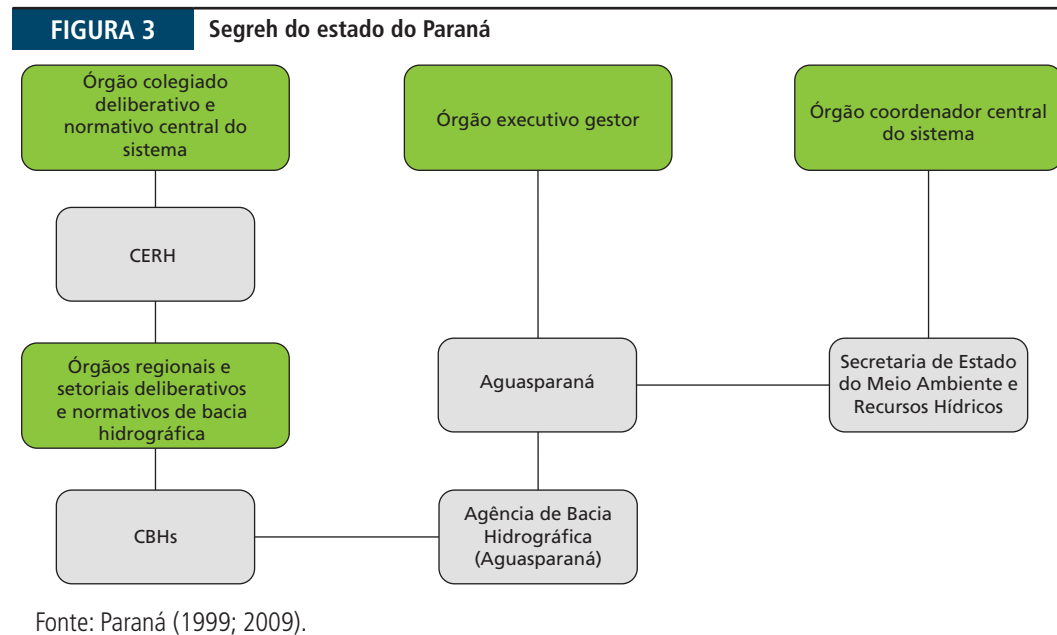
FIGURA 3 Segreh do estado do Paraná

Órgão colegiado deliberativo e normativo central do sistema

Órgão executivo gestor

Órgão coordenador central do sistema

CERH

Órgãos regionais e setoriais deliberativos e normativos de bacia hidrográfica

Aguasparaná

Secretaria de Estado do Meio Ambiente e Recursos Hídricos

CBHs

Agência de Bacia Hidrográfica (Aguasparaná)

Fonte: Paraná (1999; 2009).